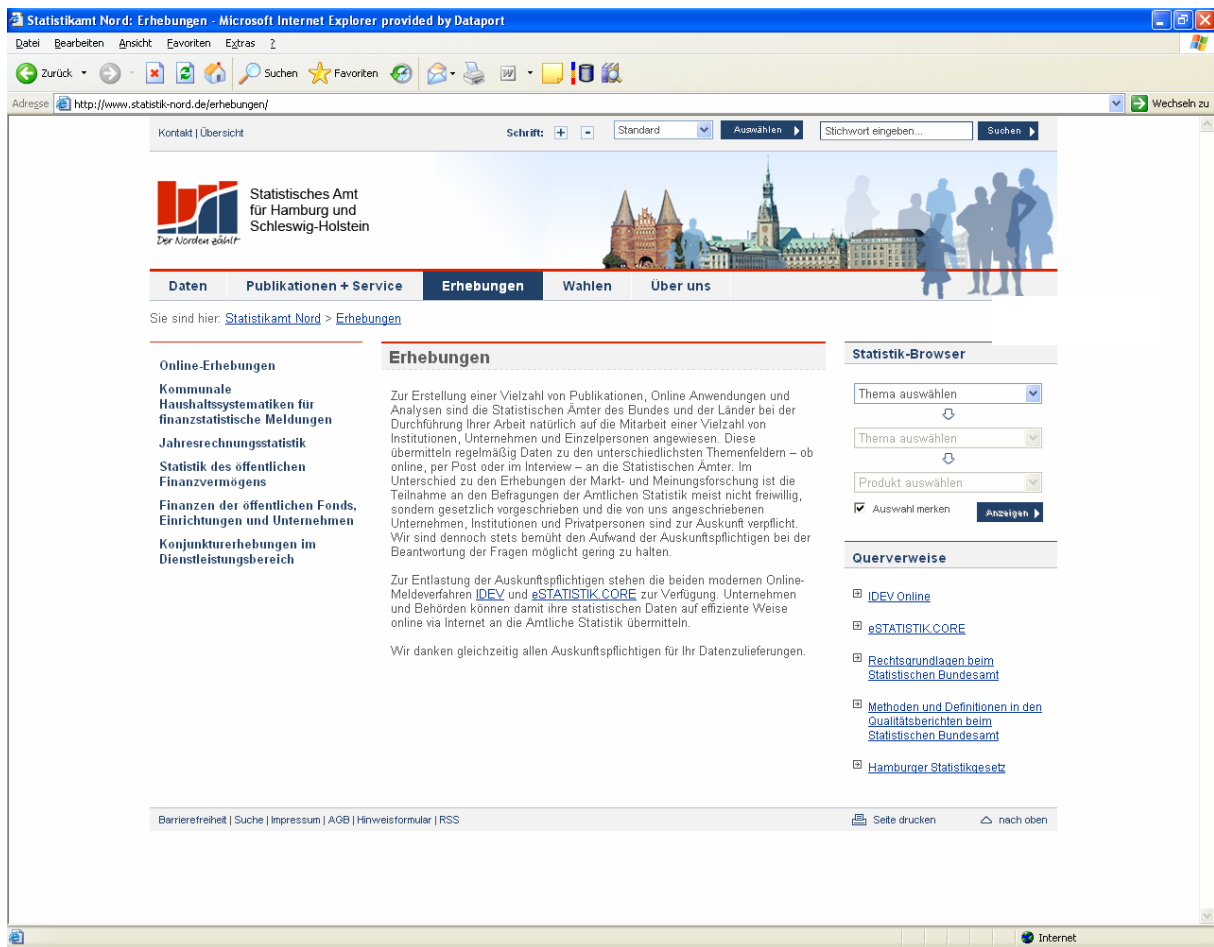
Statistikamt Nord: Erhebungen - Microsoft Internet Explorer provided by Dataport

Datei Bearbeiten Ansicht Favoriten Extras ?

Zurück Suchen Favoriten

Adresse http://www.statistik-nord.de/erhebungen/

Wechseln zu

Kontakt | Übersicht

Schrift: + - Standard Auswählen Stichwort eingeben... Suchen

Statistisches Amt für Hamburg und Schleswig-Holstein

Der Norden zählt

Daten Publikationen + Service Erhebungen Wahlen Über uns

Sie sind hier: Statistikamt Nord > Erhebungen

Online-Erhebungen

Kommunale Haushaltssystematiken für finanzstatistische Meldungen

Jahresrechnungsstatistik

Statistik des öffentlichen Finanzvermögens

Finanzen der öffentlichen Fonds, Einrichtungen und Unternehmen

Konjunkturerhebungen im Dienstleistungsbereich

Erhebungen

Zur Erstellung einer Vielzahl von Publikationen, Online Anwendungen und Analysen sind die Statistischen Ämter des Bundes und der Länder bei der Durchführung Ihrer Arbeit natürlich auf die Mitarbeit einer Vielzahl von Institutionen, Unternehmen und Einzelpersonen angewiesen. Diese übermitteln regelmäßig Daten zu den unterschiedlichsten Themenfeldern – ob online, per Post oder im Interview – an die Statistischen Ämter. Im Unterschied zu den Erhebungen der Markt- und Meinungsforschung ist die Teilnahme an den Befragungen der Amtlichen Statistik meist nicht freiwillig, sondern gesetzlich vorgeschrieben und die von uns angeschriebenen Unternehmen, Institutionen und Privatpersonen sind zur Auskunft verpflicht. Wir sind dennoch stets bemüht den Aufwand der Auskunftspflichtigen bei der Beantwortung der Fragen möglicht gering zu halten.

Zur Entlastung der Auskunftspflichtigen stehen die beiden modernen Online-Meldeverfahren IDEV und eSTATISTIK.CORE zur Verfügung. Unternehmen und Behörden können damit ihre statistischen Daten auf effiziente Weise online via Internet an die Amtliche Statistik übermitteln.

Wir danken gleichzeitig allen Auskunftspflichtigen für Ihr Datenzulieferungen.

Statistik-Browser

Thema auswählen

Thema auswählen

Produkt auswählen

Auswahl merken Anzeigen

Querverweise

IDEV Online

eSTATISTIK.CORE

Rechtsgrundlagen beim Statistischen Bundesamt

Methoden und Definitionen in den Qualitätsberichten beim Statistischen Bundesamt

Hamburger Statistikgesetz

Barrierefreiheit | Suche | Impressum | AGB | Hinweisformular | RSS

Seite drucken nach oben

Internet